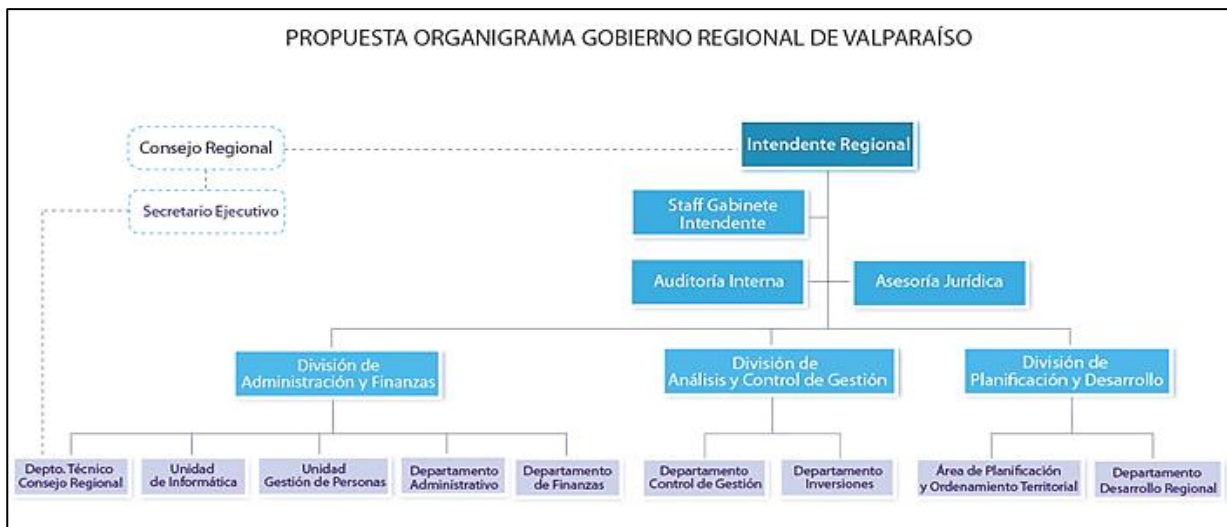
PROPUESTA ORGANIGRAMA GOBIERNO REGIONAL DE VALPARAÍSO

Consejo Regional

Intendente Regional

Secretario Ejecutivo

Staff Gabinete Intendente

Auditoría Interna

Asesoría Jurídica

División de Administración y Finanzas

División de Análisis y Control de Gestión

División de Planificación y Desarrollo

Depto. Técnico Consejo Regional

Unidad de Informática

Unidad Gestión de Personas

Departamento Administrativo

Departamento de Finanzas

Departamento Control de Gestión

Departamento Inversiones

Área de Planificación y Ordenamiento Territorial

Departamento Desarrollo Regional